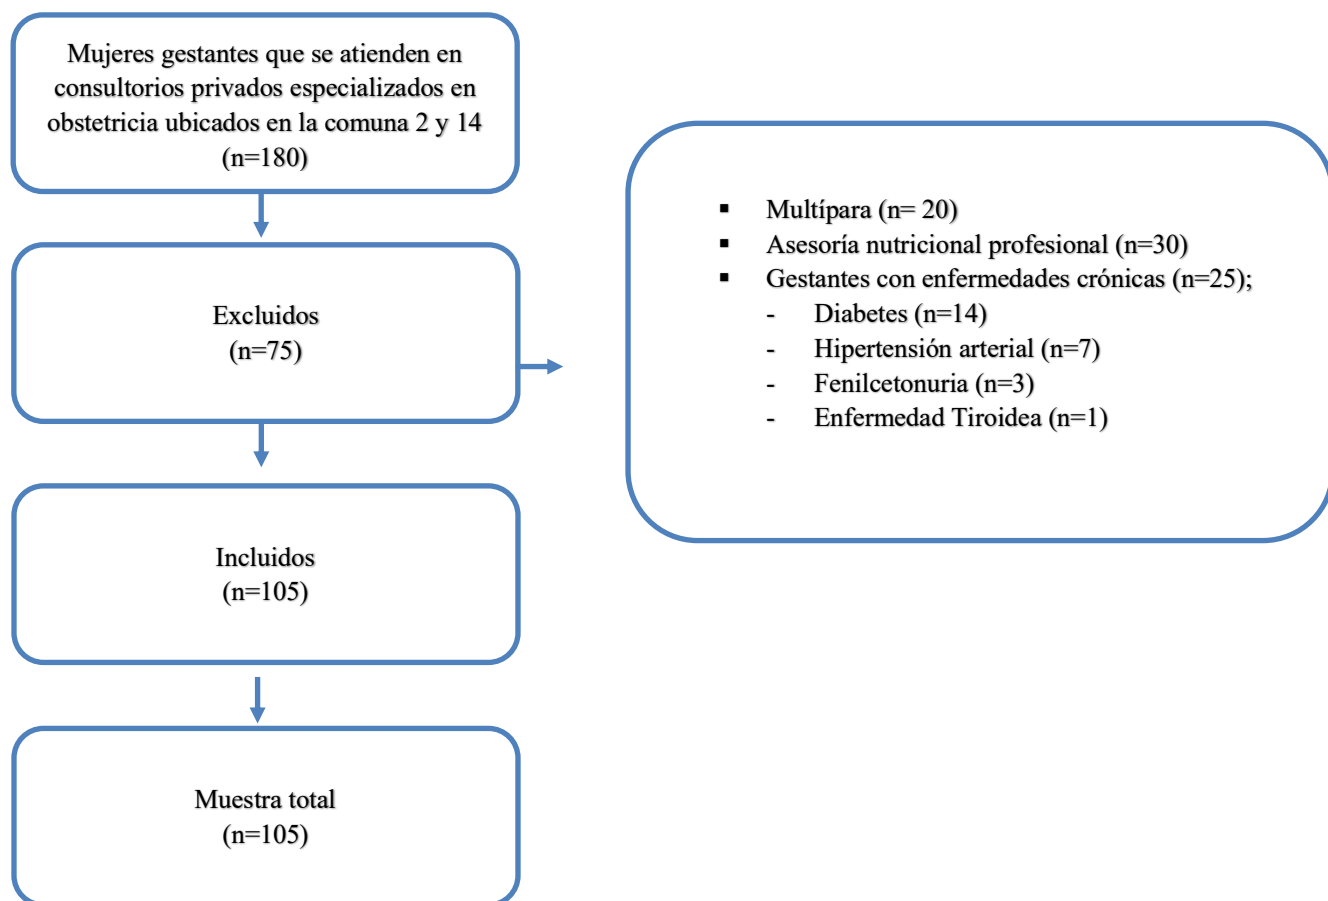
Mujeres gestantes que se atienden en consultorios privados especializados en obstetricia ubicados en la comuna 2 y 14
(n=180)

Excluidos
(n=75)

- Multípara (n= 20)
- Asesoría nutricional profesional (n=30)
- Gestantes con enfermedades crónicas (n=25);
  - Diabetes (n=14)
  - Hipertensión arterial (n=7)
  - Fenilcetonuria (n=3)
  - Enfermedad Tiroidea (n=1)

Incluidos
(n=105)

Muestra total
(n=105)